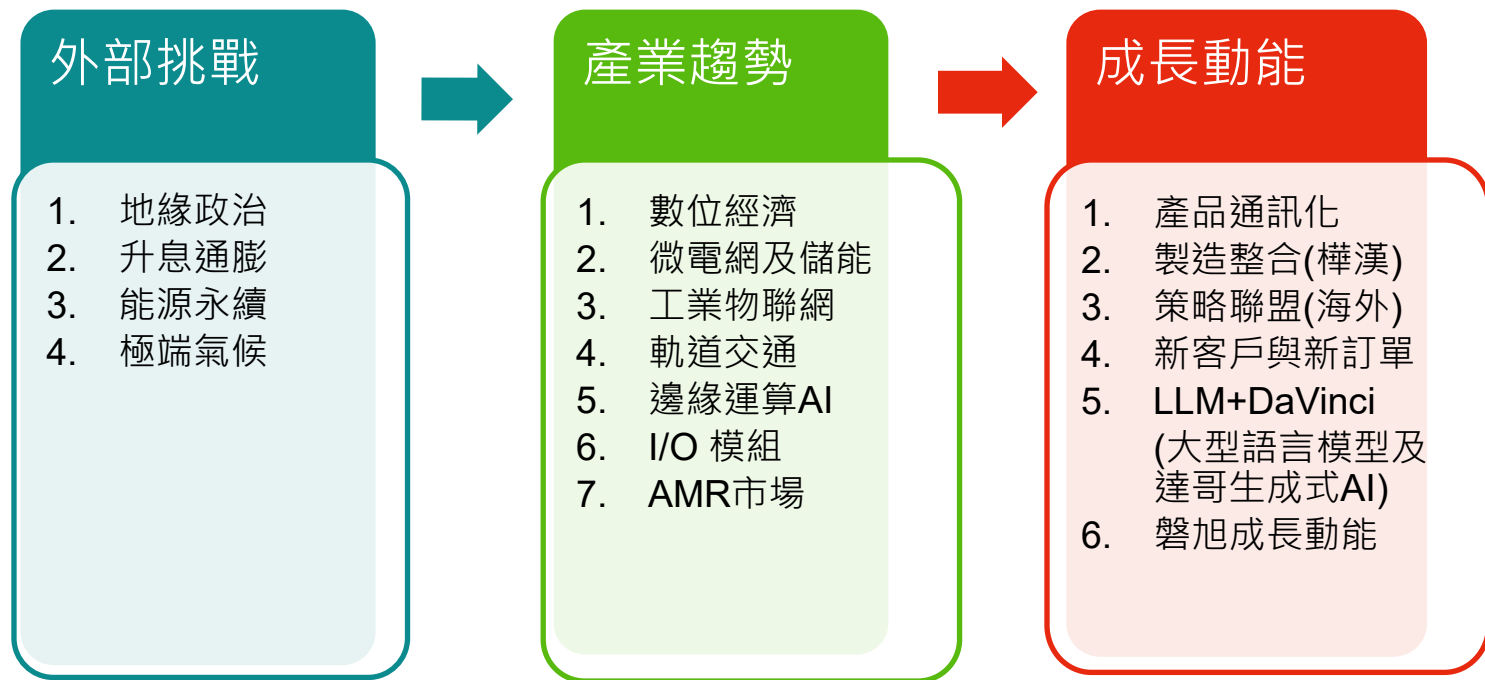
外部挑戰

1. 地緣政治
2. 升息通膨
3. 能源永續
4. 極端氣候

產業趨勢

1. 數位經濟
2. 微電網及儲能
3. 工業物聯網
4. 軌道交通
5. 邊緣運算AI
6. I/O 模組
7. AMR市場

成長動能

1. 產品通訊化
2. 製造整合(樺漢)
3. 策略聯盟(海外)
4. 新客戶與新訂單
5. LLM+DaVinci (大型語言模型及達哥生成式AI)
6. 磐旭成長動能